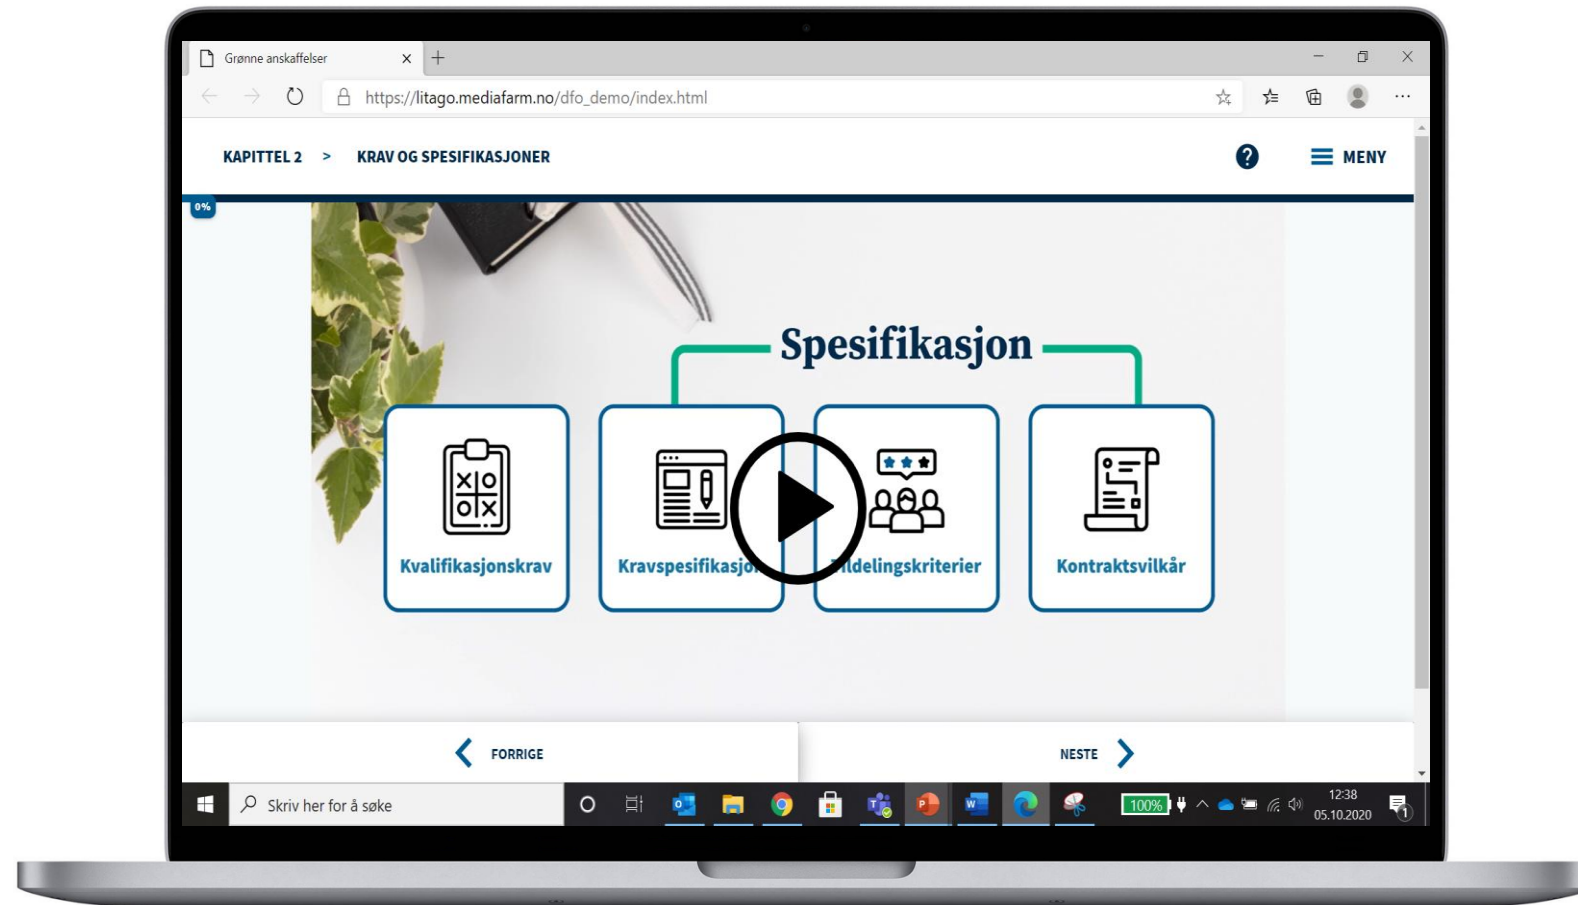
Grønne anskaffelser

https://litago.mediafarm.no/dfo_demo/index.html

KAPITTEL 2 > KRAV OG SPESIFIKASJONER

MENY

0%

Spesifikasjon

Kvalifikasjonskrav

Kravspesifikasjo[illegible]

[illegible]ldelingskriterier

Kontraktsvilkår

FORRIGE

NESTE

Skriv her for å søke

100%

12:38
05.10.2020